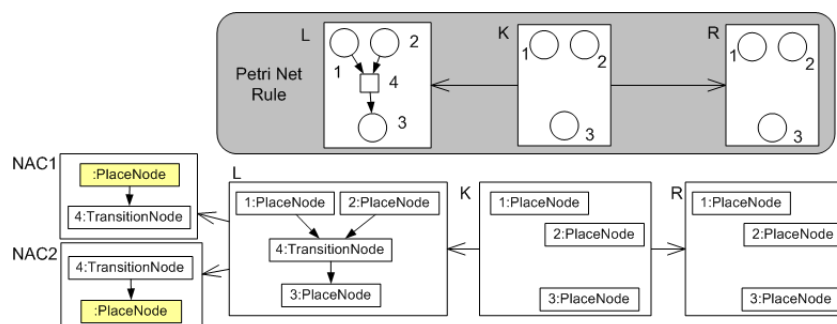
Petri Net Rule

L
1
2
4
3

K
1
2
3

R
1
2
3

NAC1
:PlaceNode
4:TransitionNode

NAC2
4:TransitionNode
:PlaceNode

L
1:PlaceNode
2:PlaceNode
4:TransitionNode
3:PlaceNode

K
1:PlaceNode
2:PlaceNode
3:PlaceNode

R
1:PlaceNode
2:PlaceNode
3:PlaceNode